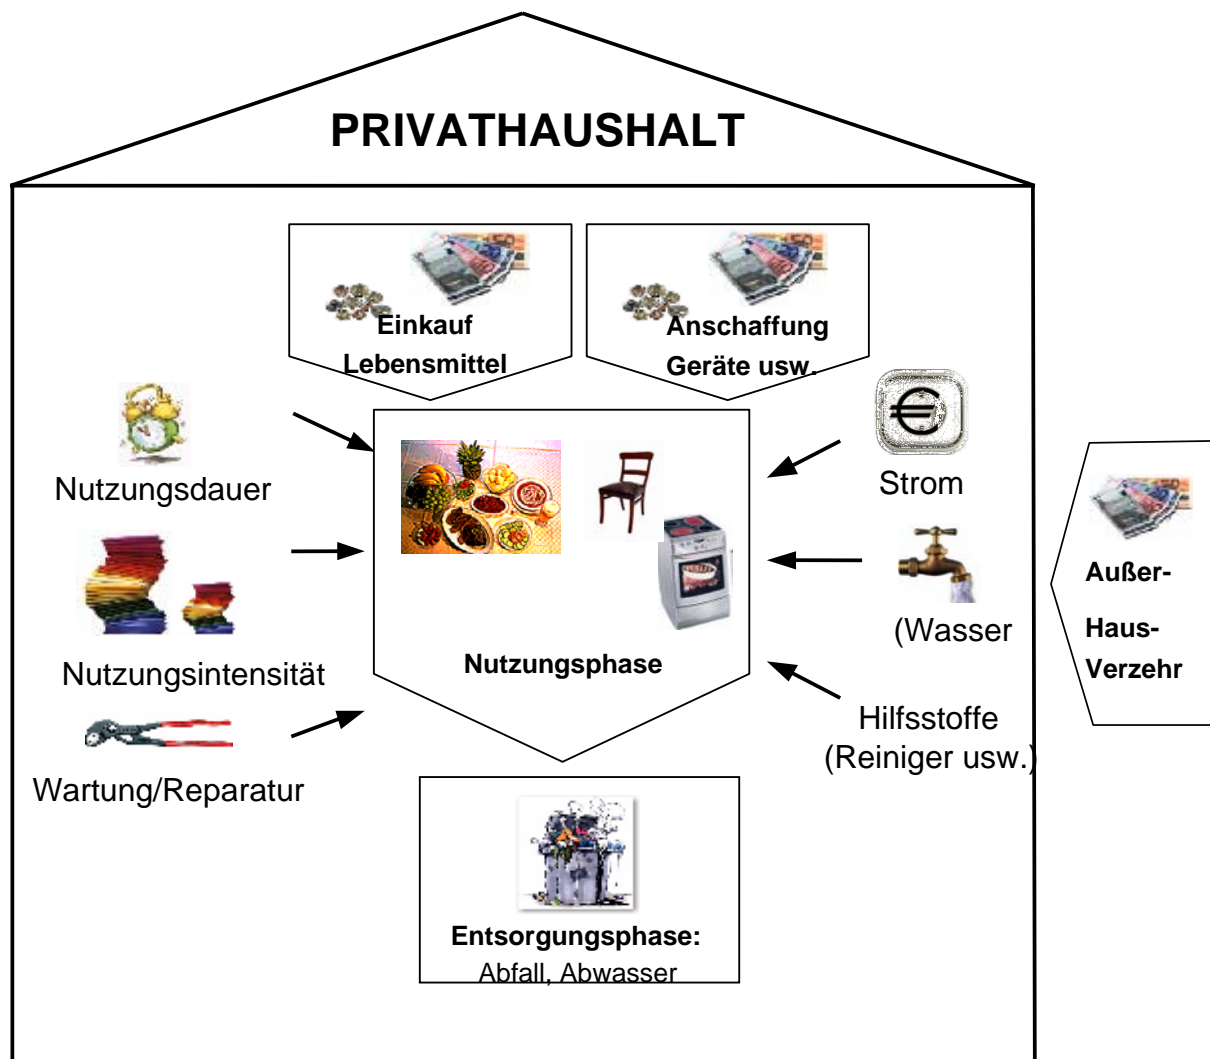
PRIVATHAUSHALT

Einkauf Lebensmittel

Anschaffung Geräte usw.

Nutzungsdauer

Nutzungsintensität

Wartung/Reparatur

Nutzungsphase

Strom

(Wasser

Hilfsstoffe (Reiniger usw.)

Außer-Haus-Verzehr

Entsorgungsphase: Abfall, Abwasser